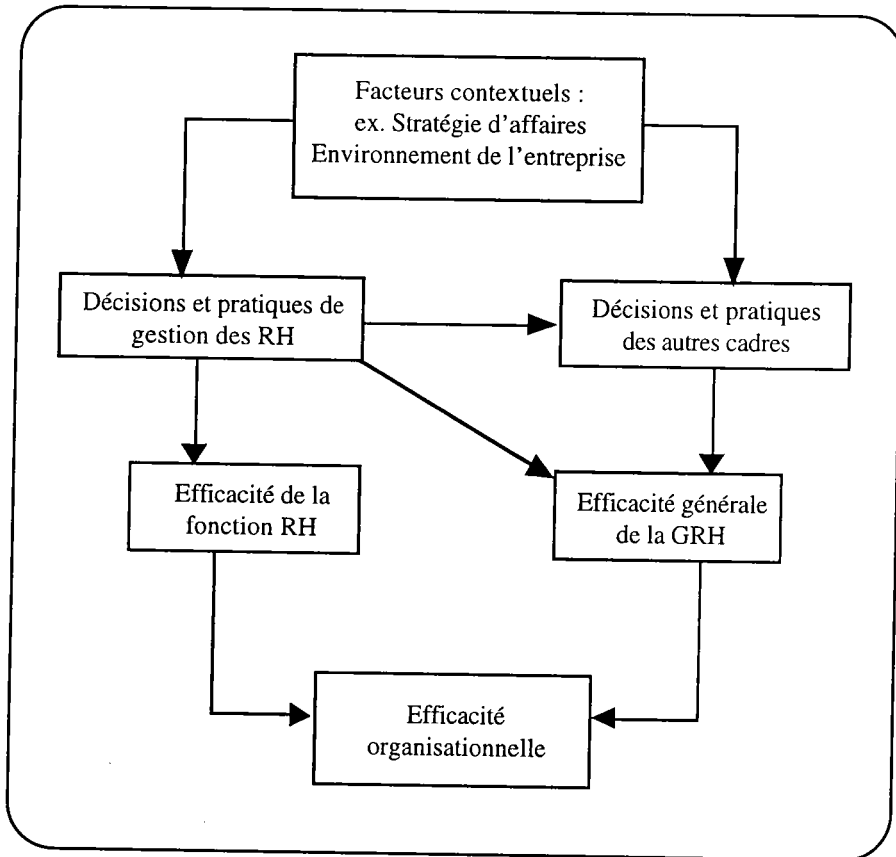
Facteurs contextuels :
ex. Stratégie d'affaires
Environnement de l'entreprise

Décisions et pratiques de gestion des RH

Décisions et pratiques des autres cadres

Efficacité de la fonction RH

Efficacité générale de la GRH

Efficacité organisationnelle